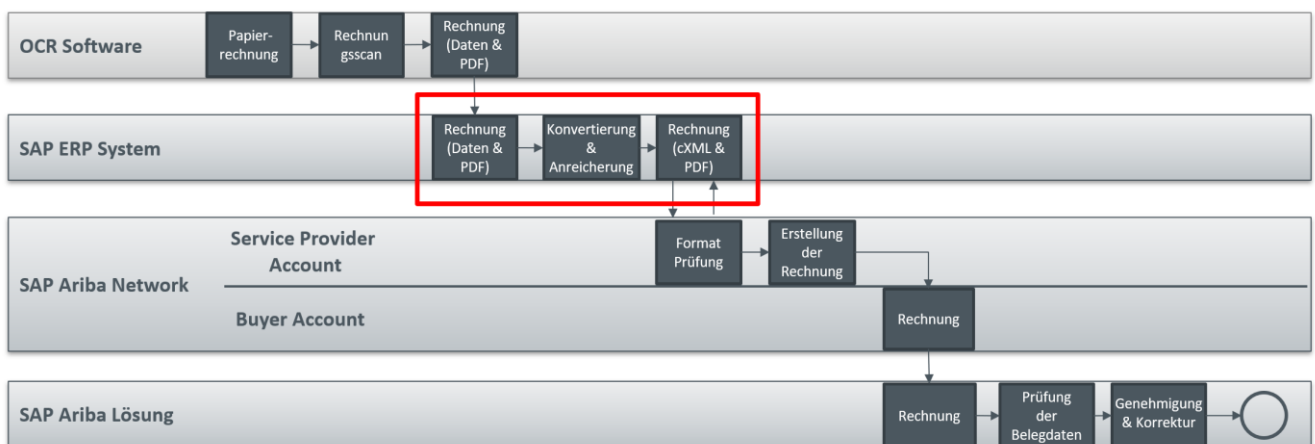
OCR Software

Papierrechnung

Rechnun gsscan

Rechnung (Daten & PDF)

SAP ERP System

Rechnung (Daten & PDF)

Konvertierung & Anreicherung

Rechnung (cXML & PDF)

SAP Ariba Network

Service Provider Account

Format Prüfung

Erstellung der Rechnung

Buyer Account

Rechnung

SAP Ariba Lösung

Rechnung

Prüfung der Belegdaten

Genehmigung & Korrektur